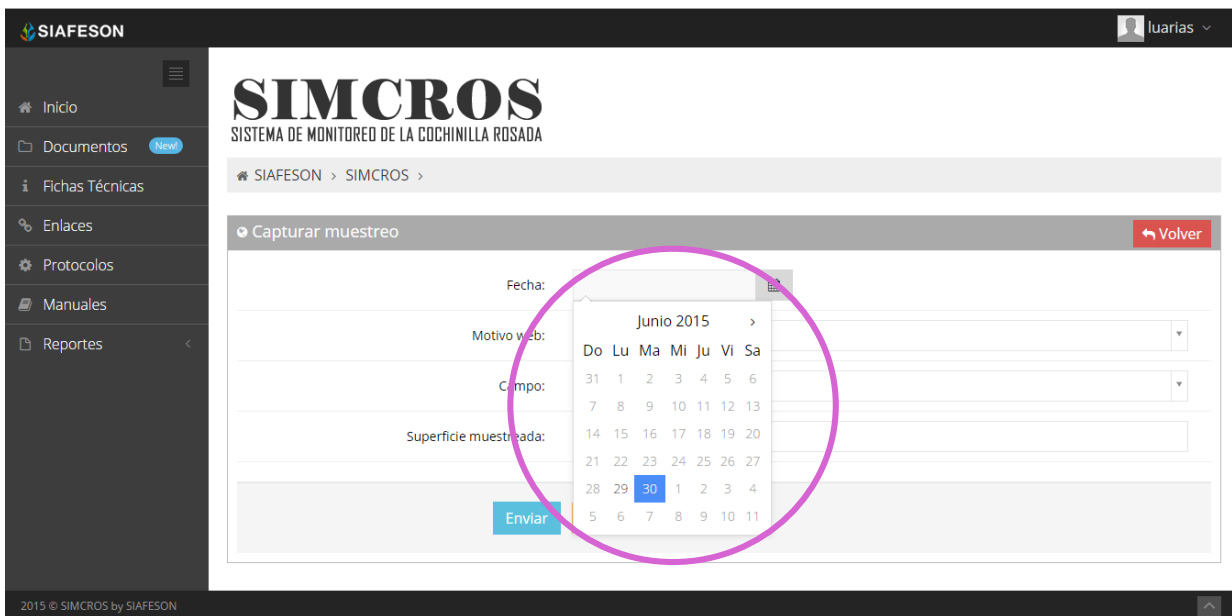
SIAFESON

luarias

Inicio
Documentos New!
Fichas Técnicas
Enlaces
Protocolos
Manuales
Reportes

SIMCROS
SISTEMA DE MONITOREO DE LA COCHINILLA ROSADA

SIAFESON › SIMCROS ›

Capturar muestreo

Volver

Fecha:

Motivo web:

Campo:

Superficie muestreada:

Enviar

Junio 2015 ›

| Do | Lu | Ma | Mi | Ju | Vi | Sa |
|---|---|---|---|---|---|---|
| 31 | 1 | 2 | 3 | 4 | 5 | 6 |
| 7 | 8 | 9 | 10 | 11 | 12 | 13 |
| 14 | 15 | 16 | 17 | 18 | 19 | 20 |
| 21 | 22 | 23 | 24 | 25 | 26 | 27 |
| 28 | 29 | 30 | 1 | 2 | 3 | 4 |
| 5 | 6 | 7 | 8 | 9 | 10 | 11 |

2015 © SIMCROS by SIAFESON